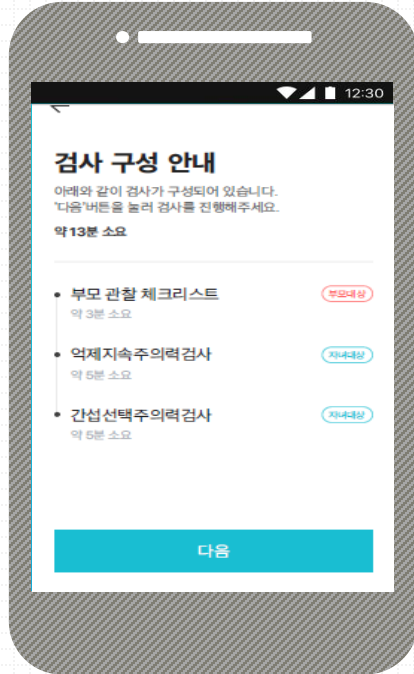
12:30

검사 구성 안내

아래와 같이 검사가 구성되어 있습니다.
'다음'버튼을 눌러 검사를 진행해주세요.

약 13분 소요

부모 관찰 체크리스트
약 3분 소요
부모대상

억제지속주의력검사
약 5분 소요
자녀대상

간섭선택주의력검사
약 5분 소요
자녀대상

다음